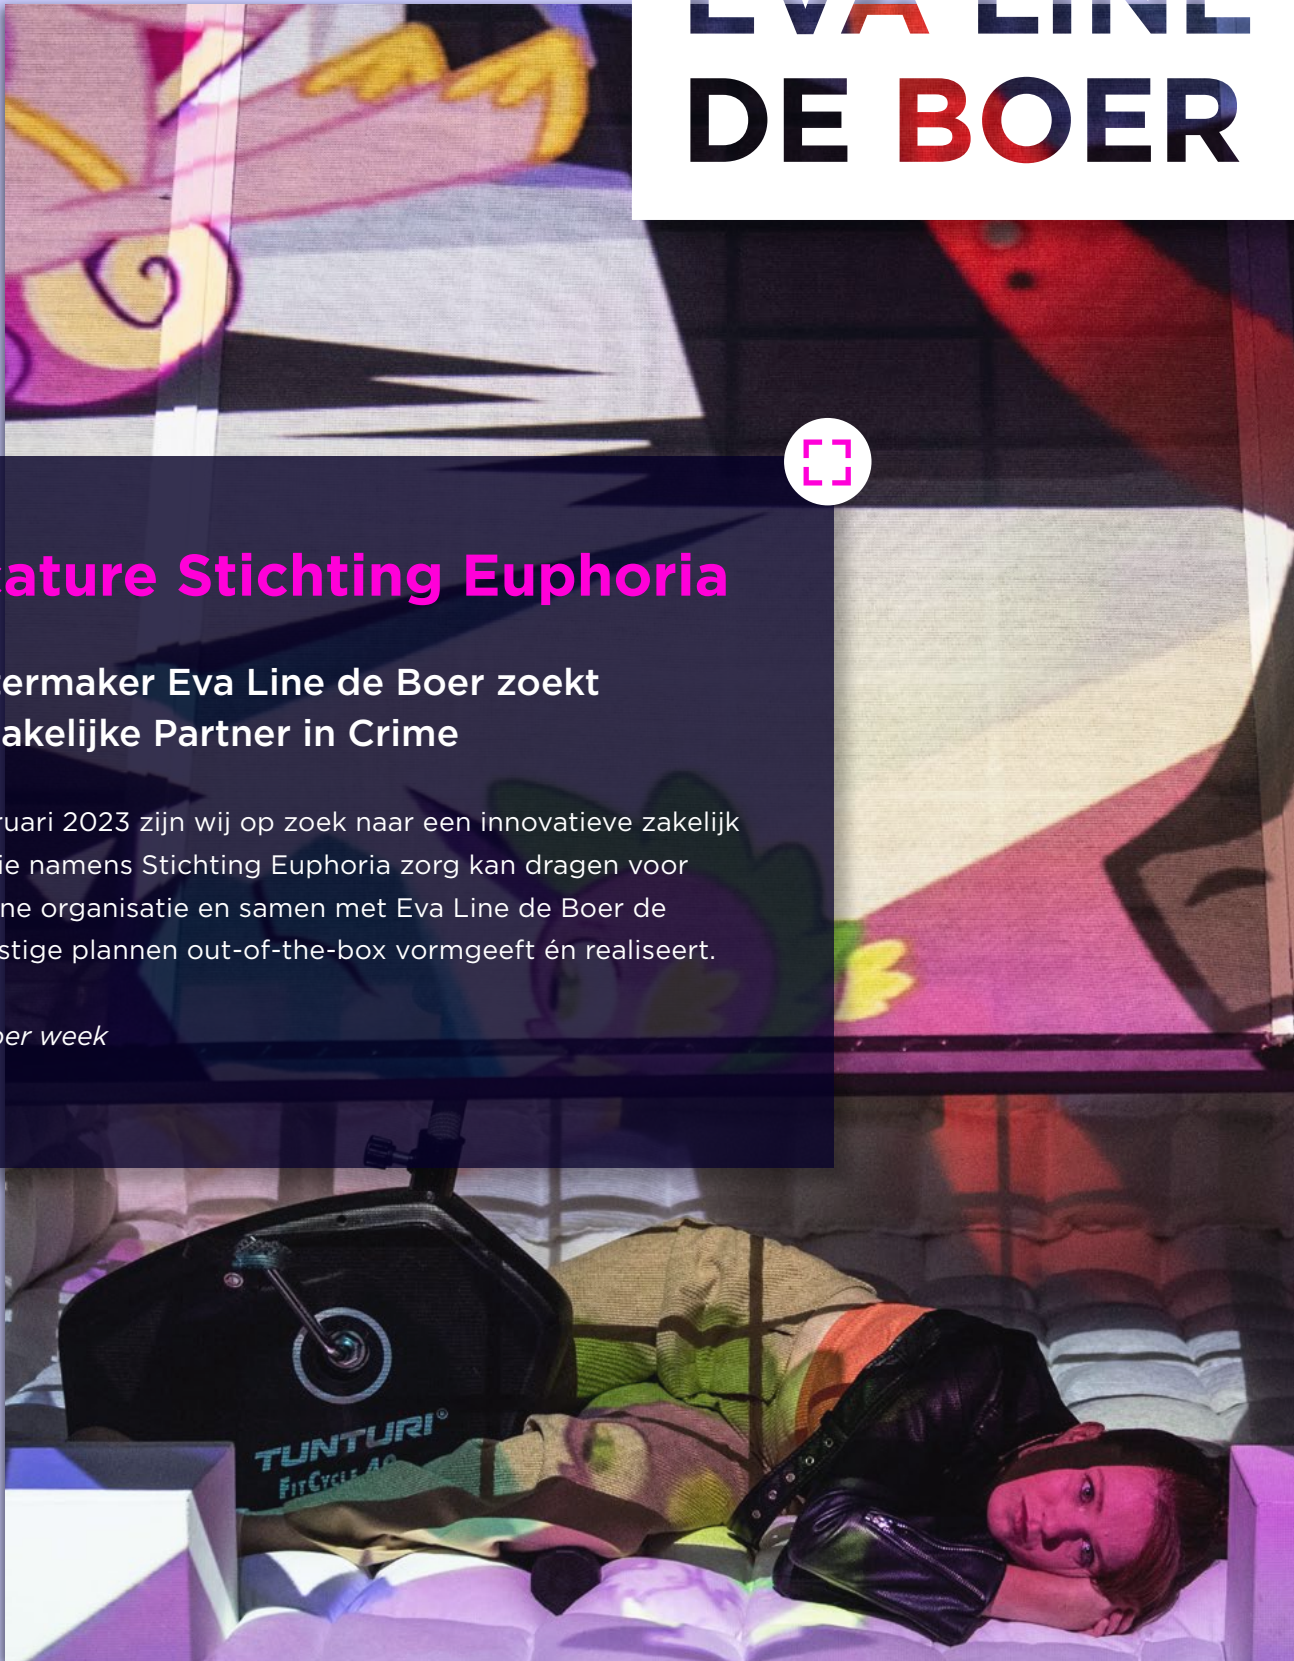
EVA LINE
DE BOER

cature Stichting Euphoria

ermaker Eva Line de Boer zoekt
akelijke Partner in Crime

ruari 2023 zijn wij op zoek naar een innovatieve zakelijk ie namens Stichting Euphoria zorg kan dragen voor ne organisatie en samen met Eva Line de Boer de stige plannen out-of-the-box vormgeeft én realiseert.

per week

TUNTURI®
FitCycle 40